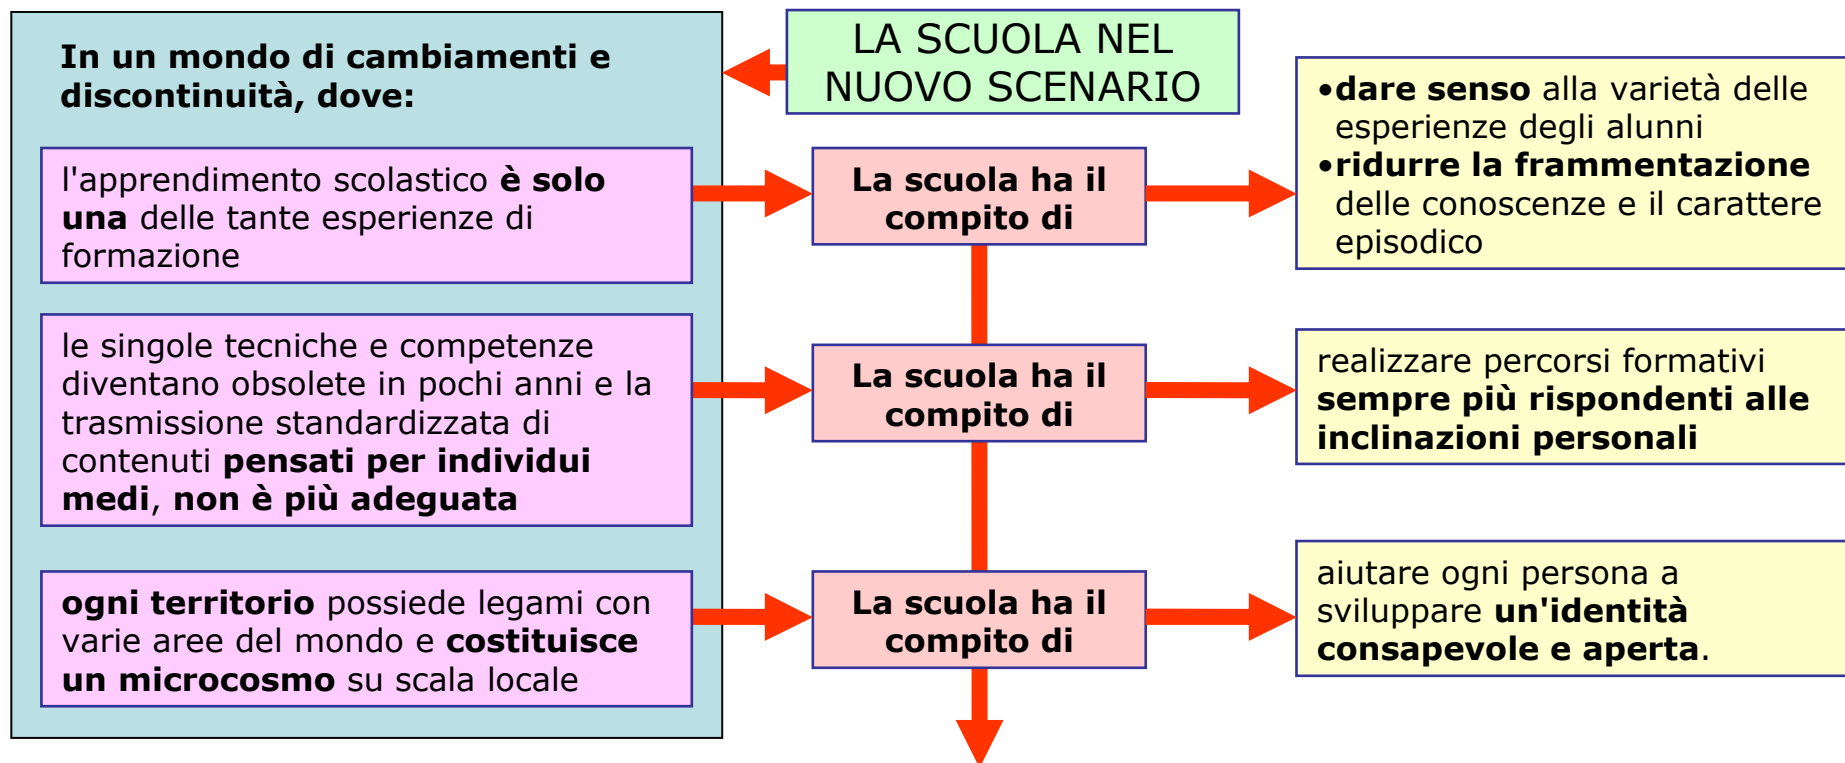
LA SCUOLA NEL NUOVO SCENARIO

In un mondo di cambiamenti e discontinuità, dove:

l'apprendimento scolastico è solo una delle tante esperienze di formazione

La scuola ha il compito di

•dare senso alla varietà delle esperienze degli alunni
•ridurre la frammentazione delle conoscenze e il carattere episodico

le singole tecniche e competenze diventano obsolete in pochi anni e la trasmissione standardizzata di contenuti pensati per individui medi, non è più adeguata

La scuola ha il compito di

realizzare percorsi formativi sempre più rispondenti alle inclinazioni personali

ogni territorio possiede legami con varie aree del mondo e costituisce un microcosmo su scala locale

La scuola ha il compito di

aiutare ogni persona a sviluppare un'identità consapevole e aperta.